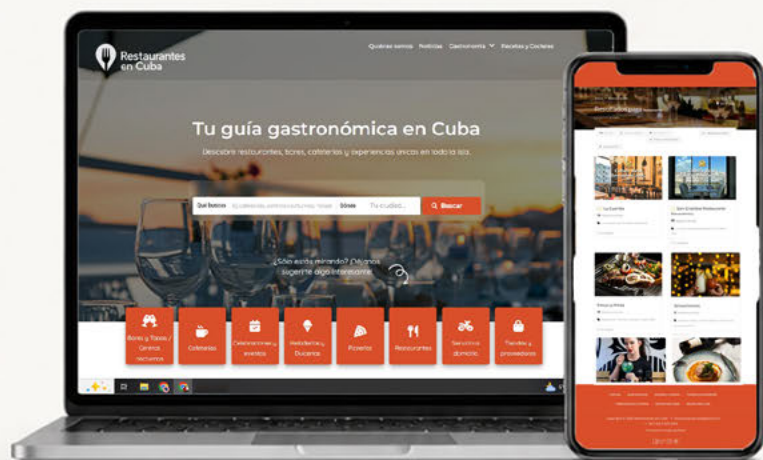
Restaurantes en Cuba

Quiénes somos Noticias Gastronomía Recetas y Cocteles

Tu guía gastronómica en Cuba

Descubre restaurantes, bares, cafeterías y experiencias únicas en toda la isla.

Qué buscas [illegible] Dónde Tu ciudad... Buscar

¿Solo estás mirando? Déjanos sugerirte algo interesante

Bares y Tapas / Centros nocturnos
Cafeterías
Celebraciones y eventos
Heladerías y Dulcerías
Pizzerías
Restaurantes
Servicios a domicilio
Tiendas y proveedores

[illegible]
La Guarida
San Cristóbal Restaurante
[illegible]
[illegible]